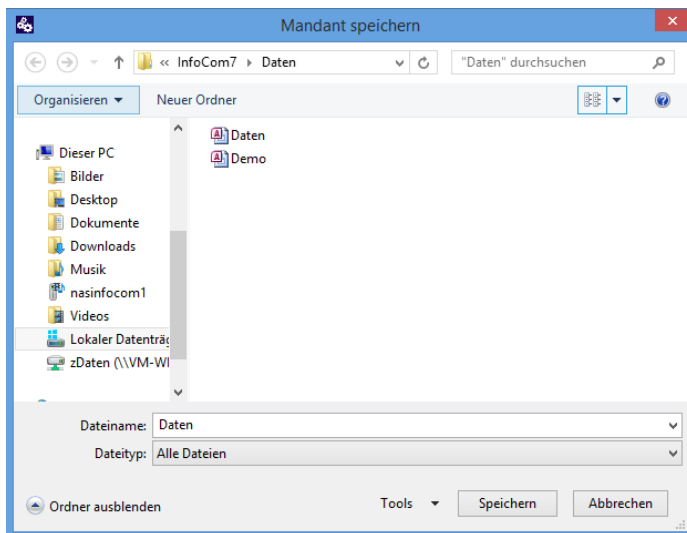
Mandant speichern

« InfoCom7 ▸ Daten

"Daten" durchsuchen

Organisieren ▾

Neuer Ordner

Daten

Demo

Dieser PC

Bilder

Desktop

Dokumente

Downloads

Musik

nasinfocom1

Videos

Lokaler Datenträg

zDaten (\\VM-WI

Dateiname: Daten

Dateityp: Alle Dateien

Ordner ausblenden

Tools

Speichern

Abbrechen